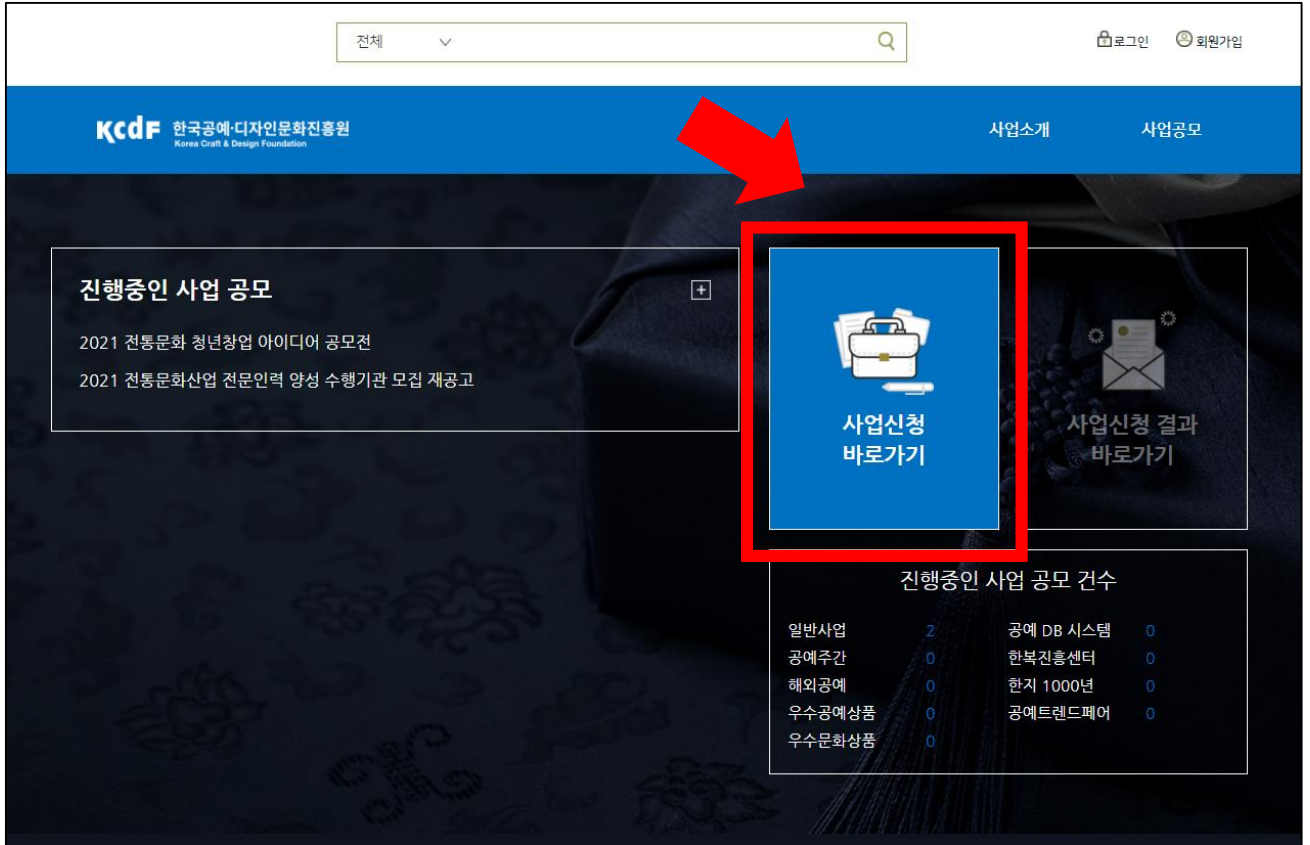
전체

로그인 회원가입

KCDF 한국공예·디자인문화진흥원
Korea Craft & Design Foundation

사업소개 사업공모

진행중인 사업 공모

2021 전통문화 청년창업 아이디어 공모전

2021 전통문화산업 전문인력 양성 수행기관 모집 재공고

사업신청
바로가기

사업신청 결과
바로가기

진행중인 사업 공모 건수

| | | | |
|---|---|---|---|
| 일반사업 | 2 | 공예 DB 시스템 | 0 |
| 공예주간 | 0 | 한복진흥센터 | 0 |
| 해외공예 | 0 | 한지 1000년 | 0 |
| 우수공예상품 | 0 | 공예트렌드페어 | 0 |
| 우수문화상품 | 0 | | |